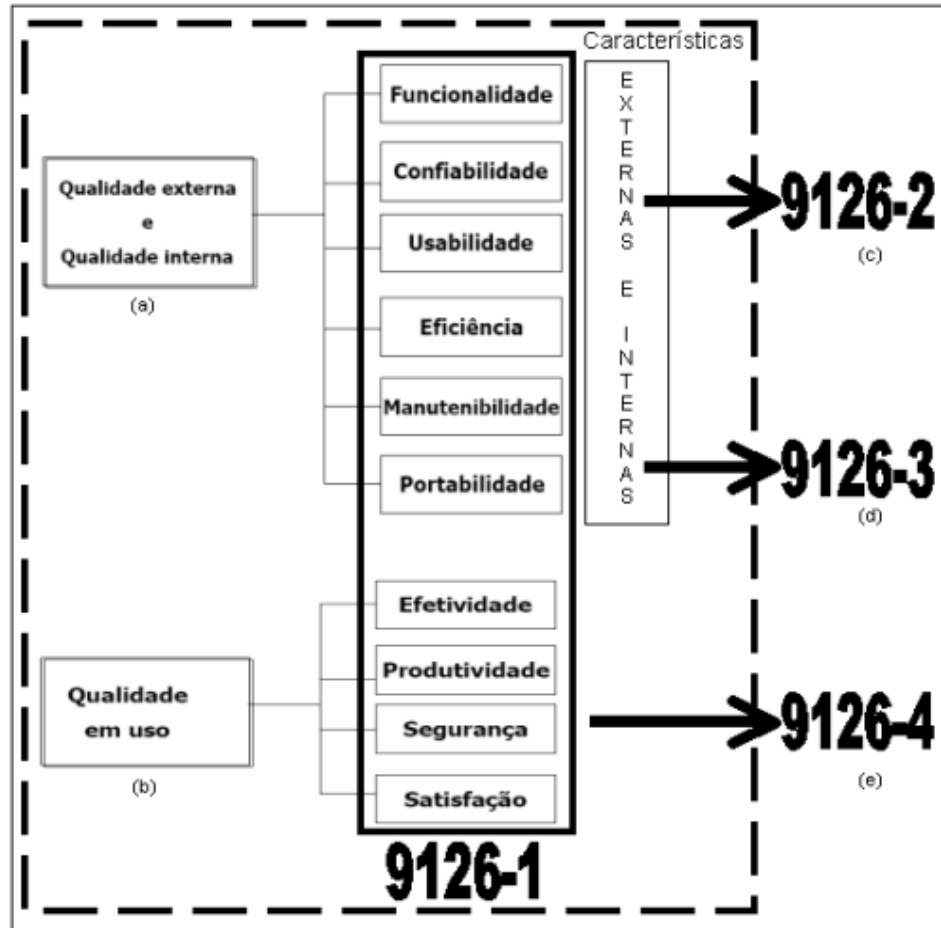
Características

Qualidade externa
e
Qualidade interna
(a)

Funcionalidade
Confiabilidade
Usabilidade
Eficiência
Manutenibilidade
Portabilidade

E X T E R N A S
E
I N T E R N A S

9126-2
(c)

9126-3
(d)

Qualidade
em uso
(b)

Efetividade
Produtividade
Segurança
Satisfação

9126-4
(e)

9126-1